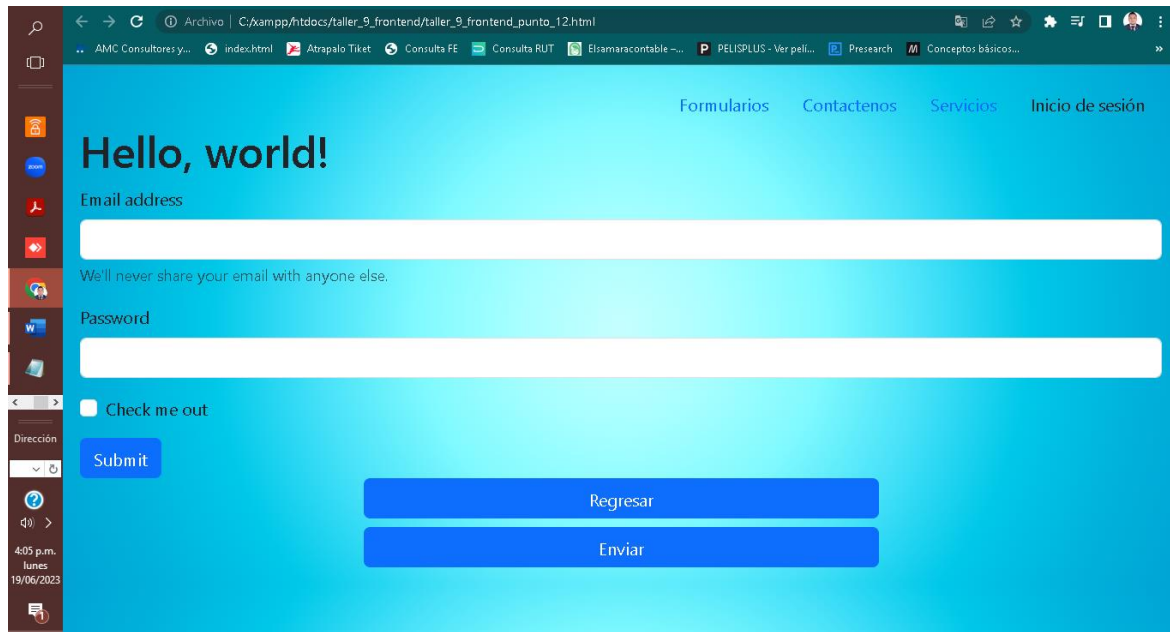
Archivo | C:/xampp/htdocs/taller_9_frontend/taller_9_frontend_punto_12.html

AMC Consultores y... index.html Atrapalo Tiket Consulta FE Consulta RUT Elsamaracontable -... PELISPLUS - Ver pelí... Presearch Conceptos básicos...

Formularios Contactenos Servicios Inicio de sesión

Hello, world!

Email address

We'll never share your email with anyone else.

Password

Check me out

Submit

Regresar

Enviar

Dirección

4:05 p.m.
lunes
19/06/2023